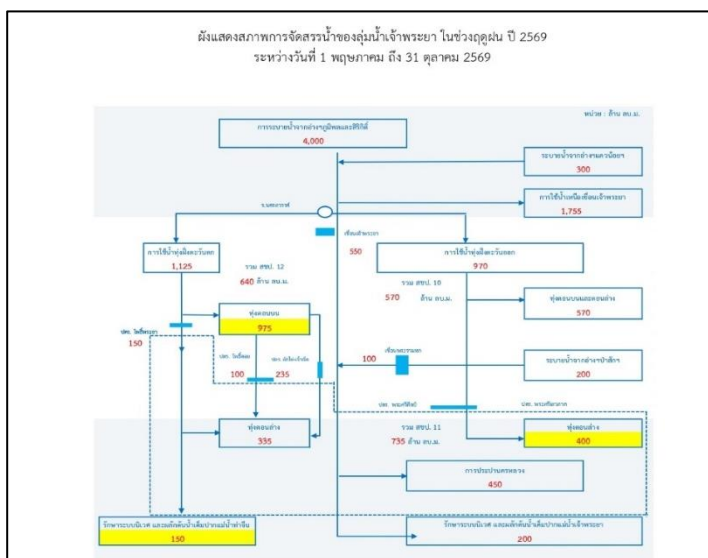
ผังแสดงสภาพการจัดสรรน้ำของลุ่มน้ำเจ้าพระยา ในช่วงฤดูฝน ปี 2569
ระหว่างวันที่ 1 พฤษภาคม ถึง 31 ตุลาคม 2569

หน่วย : ล้าน ลบ.ม.

การระบายน้ำจากอ่างฯภูมิพลและสิริกิติ์
4,000

ระบายน้ำจากอ่างฯแควน้อยฯ
300

การใช้น้ำเหนือเขื่อนเจ้าพระยา
1,755

จ.นครสวรรค์

เขื่อนเจ้าพระยา

550

การใช้น้ำฝั่งตะวันตก
1,125

การใช้น้ำฝั่งตะวันออก
970

รวม สชป. 12
640 ล้าน ลบ.ม.

รวม สชป. 10
570 ล้าน ลบ.ม.

ทุ่งตอนบนฝั่งตะวันออก
570

ปตร. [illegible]
150

ทุ่งตอนบน
975

ปตร. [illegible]
100

ปตร. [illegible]
235

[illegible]
100

ระบายน้ำจากอ่างฯป่าสักฯ
200

ปตร. พระศรีศิลป์

ปตร. พระศรีเสาวภาค

ทุ่งตอนล่าง
335

รวม สชป. 11
735 ล้าน ลบ.ม.

ทุ่งตอนล่าง
400

การประปานครหลวง
450

รักษาระบบนิเวศ และผลักดันน้ำเค็มปากแม่น้ำท่าจีน
150

รักษาระบบนิเวศ และผลักดันน้ำเค็มปากแม่น้ำเจ้าพระยา
200